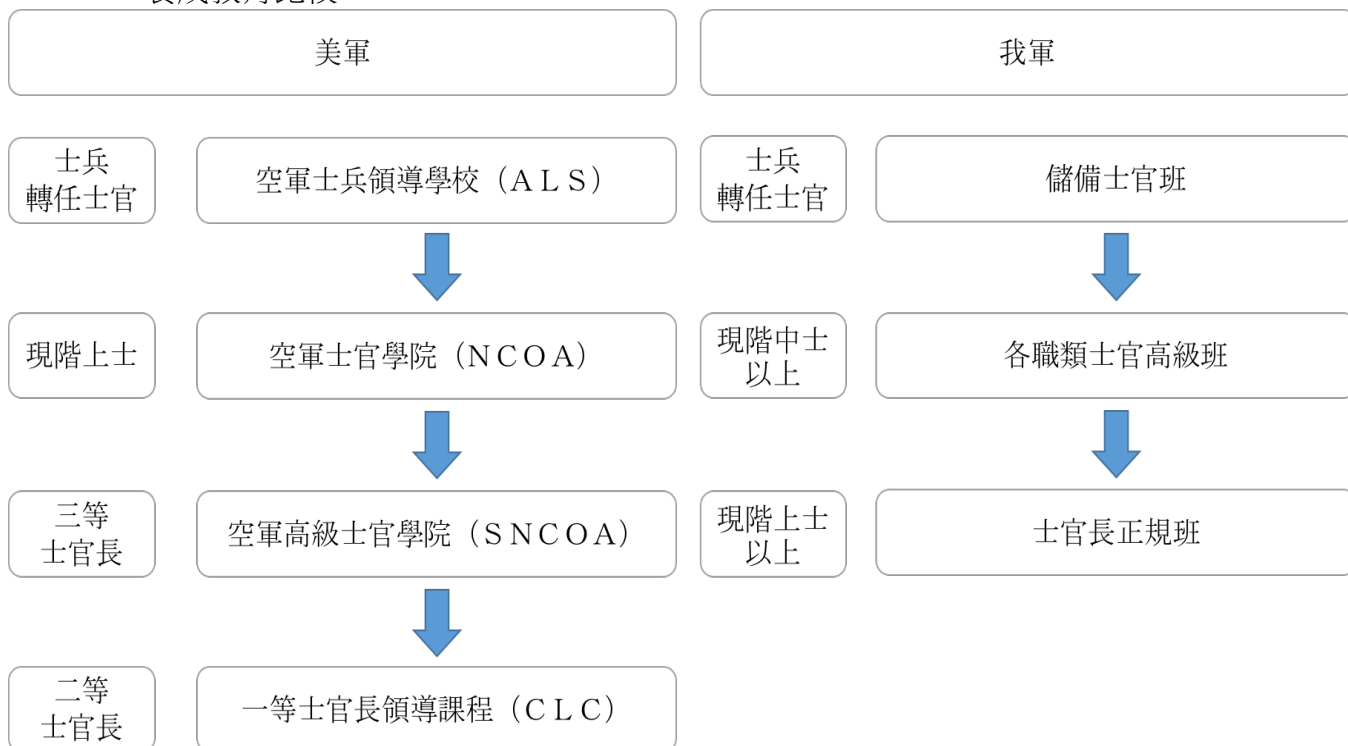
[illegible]

美軍

我軍

士兵轉任士官

空軍士兵領導學校（ＡＬＳ）

士兵轉任士官

儲備士官班

現階上士

空軍士官學院（ＮＣＯＡ）

現階中士以上

各職類士官高級班

三等士官長

空軍高級士官學院（ＳＮＣＯＡ）

現階上士以上

士官長正規班

二等士官長

一等士官長領導課程（ＣＬＣ）